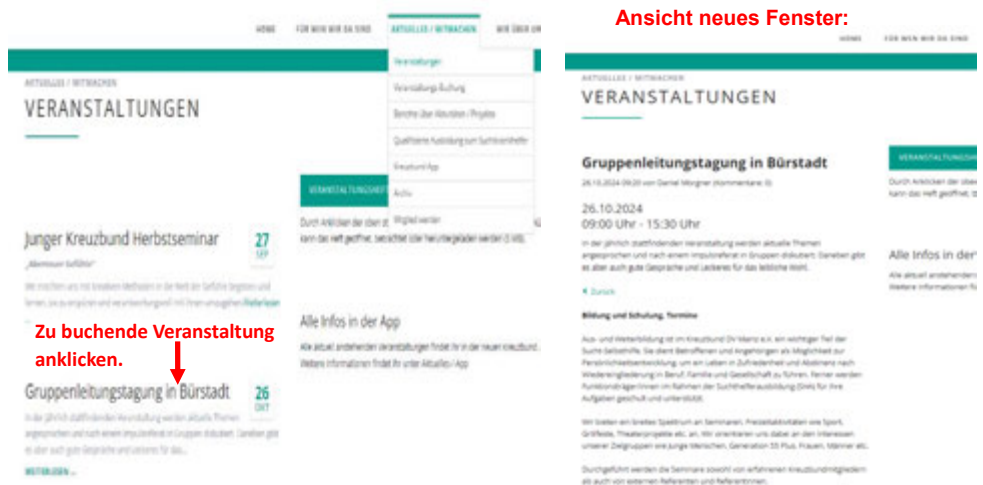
HOME FÜR WEN WIR DA SIND AKTUELLES / MITMACHEN WIR ÜBER UNS

Veranstaltungen
Veranstaltungs-Buchung
Berichte über Aktivitäten / Projekte
Qualifizierte Ausbildung zum Suchtkrankenhelfer
Kreuzbund App
Archiv
Mitglied werden

AKTUELLES / MITMACHEN
VERANSTALTUNGEN

VERANSTALTUNGSKEF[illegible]
Durch Anklicken der oben st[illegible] kann das Heft geöffnet, betrachtet oder heruntergeladen werden (3 MB).

Junger Kreuzbund Herbstseminar
„Abenteuer Gefühle"
27 SEP
Wir machen uns mit kreativen Methoden in die Welt der Gefühle begeben und lernen, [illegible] Weiterlesen

Alle Infos in der App
Alle aktuell anstehenden Veranstaltungen findet ihr in der neuen Kreuzbund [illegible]. Weitere Informationen findet ihr unter Aktuelles / App

Zu buchende Veranstaltung anklicken.

Gruppenleitungstagung in Bürstadt
26 OKT
In der jährlich stattfindenden Veranstaltung werden aktuelle Themen angesprochen und nach einem Impulsreferat in Gruppen diskutiert. Daneben gibt es aber auch gute Gespräche und Leckeres für das...
WEITERLESEN →

Ansicht neues Fenster:

HOME FÜR WEN WIR DA SIND

AKTUELLES / MITMACHEN
VERANSTALTUNGEN

Gruppenleitungstagung in Bürstadt
26.10.2024 09:20 von Daniel Wagner (Kommentare: 0)

26.10.2024
09:00 Uhr - 15:30 Uhr

In der jährlich stattfindenden Veranstaltung werden aktuelle Themen angesprochen und nach einem Impulsreferat in Gruppen diskutiert. Daneben gibt es aber auch gute Gespräche und Leckeres für das leibliche Wohl.

« Zurück

Bildung und Schulung, Termine

Aus- und Weiterbildung ist im Kreuzbund DV Mainz e.V. ein wichtiger Teil der Sucht-Selbsthilfe. Sie dient Betroffenen und Angehörigen als Möglichkeit zur Persönlichkeitsentwicklung, um ein Leben in Zufriedenheit und Abstinenz nach Wiedereingliederung in Beruf, Familie und Gesellschaft zu führen. Ferner werden Funktionsträger/innen im Rahmen der Suchthelferausbildung (SHA) für ihre Aufgaben geschult und unterstützt.

Wir bieten ein breites Spektrum an Seminaren, Freizeitaktivitäten wie Sport, Grillfeste, Theaterprojekte etc. an. Wir orientieren uns dabei an den Interessen unserer Zielgruppen wie junge Menschen, Generation 55 Plus, Frauen, Männer etc.

Durchgeführt werden die Seminare sowohl von erfahrenen Kreuzbundmitgliedern als auch von externen Referenten und Referentinnen.

VERANSTALTUNGS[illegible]
Durch Anklicken der obe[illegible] kann das Heft geöffnet, b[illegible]

Alle Infos in der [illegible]
Alle aktuell anstehenden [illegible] Weitere Informationen fi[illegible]